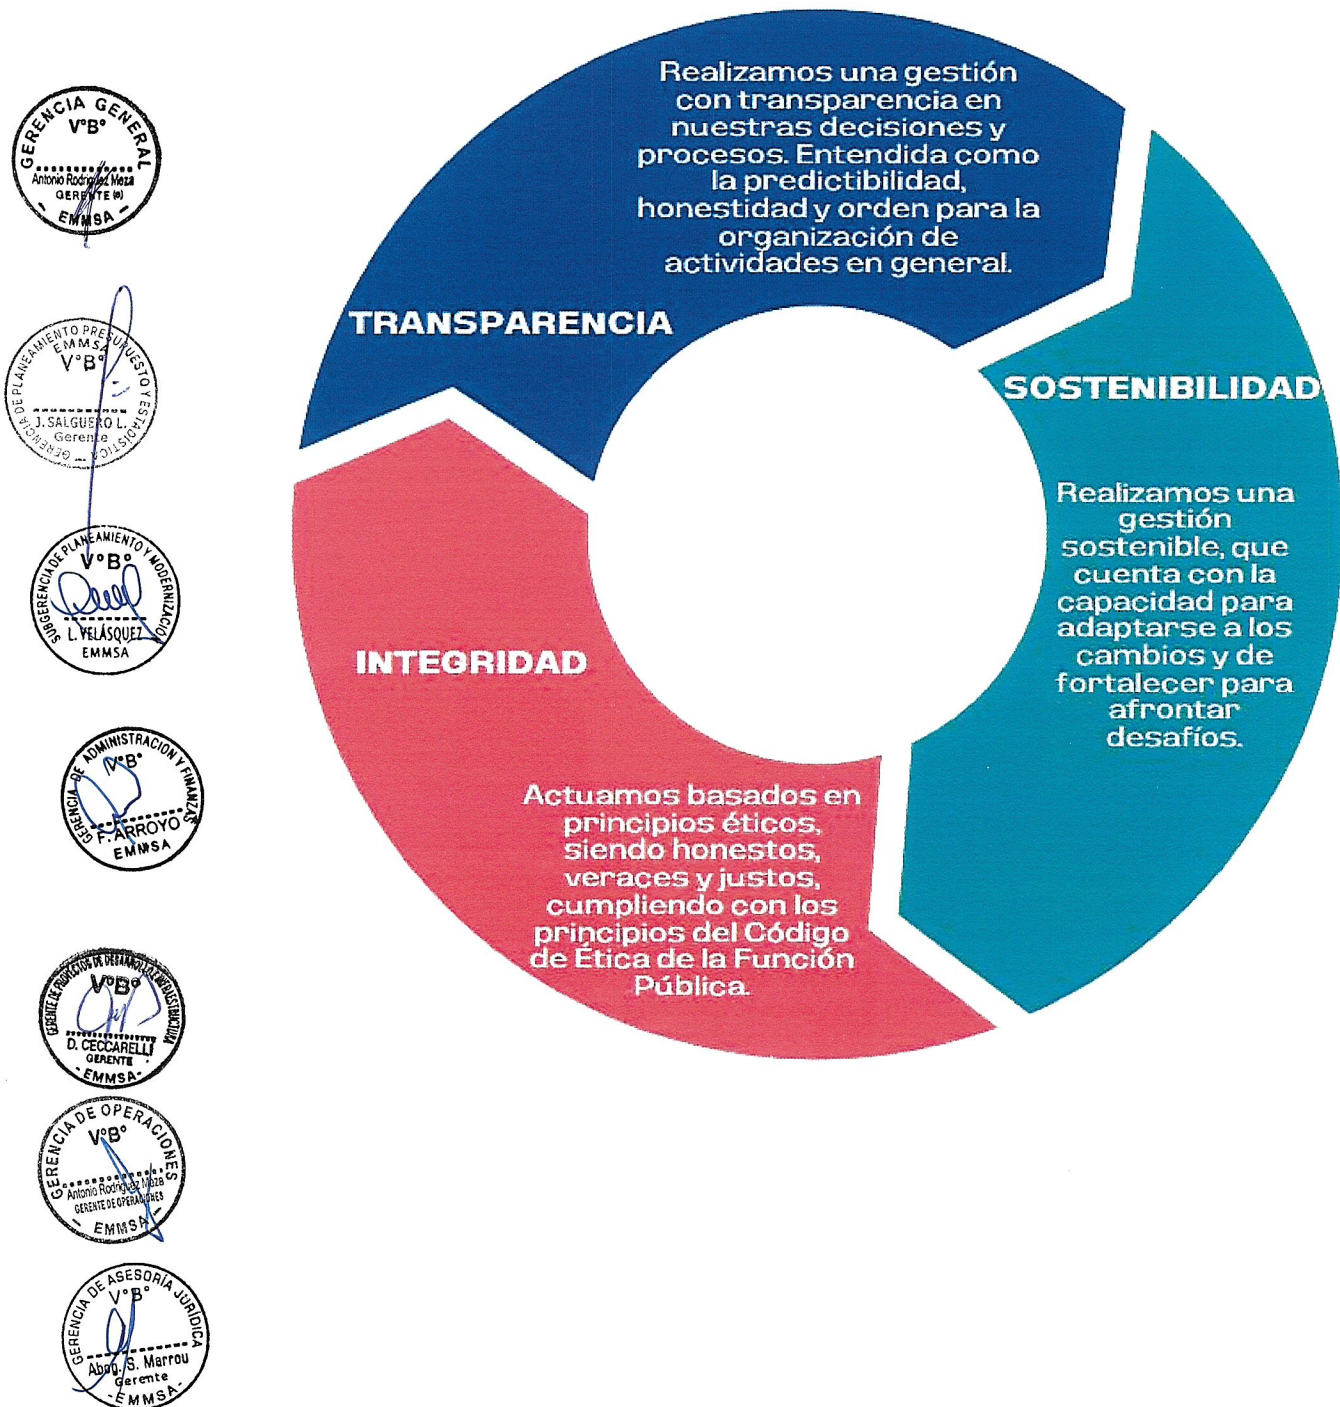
GERENCIA GENERAL
V°B°
Antonio Rodríguez Meza
GERENTE (e)
EMMSA

GERENCIA DE PLANEAMIENTO PRESUPUESTO Y ESTADÍSTICA
EMMSA
V°B°
J. SALGUERO L.
Gerente

SUBGERENCIA DE PLANEAMIENTO Y MODERNIZACIÓN
V°B°
L. VELASQUEZ
EMMSA

GERENCIA DE ADMINISTRACIÓN Y FINANZAS
V°B°
F. ARROYO
EMMSA

GERENTE DE PROYECTOS DE DESARROLLO E INFRAESTRUCTURA
V°B°
D. CECCARELLI
GERENTE
EMMSA

GERENCIA DE OPERACIONES
V°B°
Antonio Rodríguez Meza
GERENTE DE OPERACIONES
EMMSA

GERENCIA DE ASESORÍA JURÍDICA
V°B°
Abog. S. Marrou
Gerente
EMMSA

Realizamos una gestión con transparencia en nuestras decisiones y procesos. Entendida como la predictibilidad, honestidad y orden para la organización de actividades en general.

TRANSPARENCIA

SOSTENIBILIDAD

Realizamos una gestión sostenible, que cuenta con la capacidad para adaptarse a los cambios y de fortalecer para afrontar desafíos.

INTEGRIDAD

Actuamos basados en principios éticos, siendo honestos, veraces y justos, cumpliendo con los principios del Código de Ética de la Función Pública.